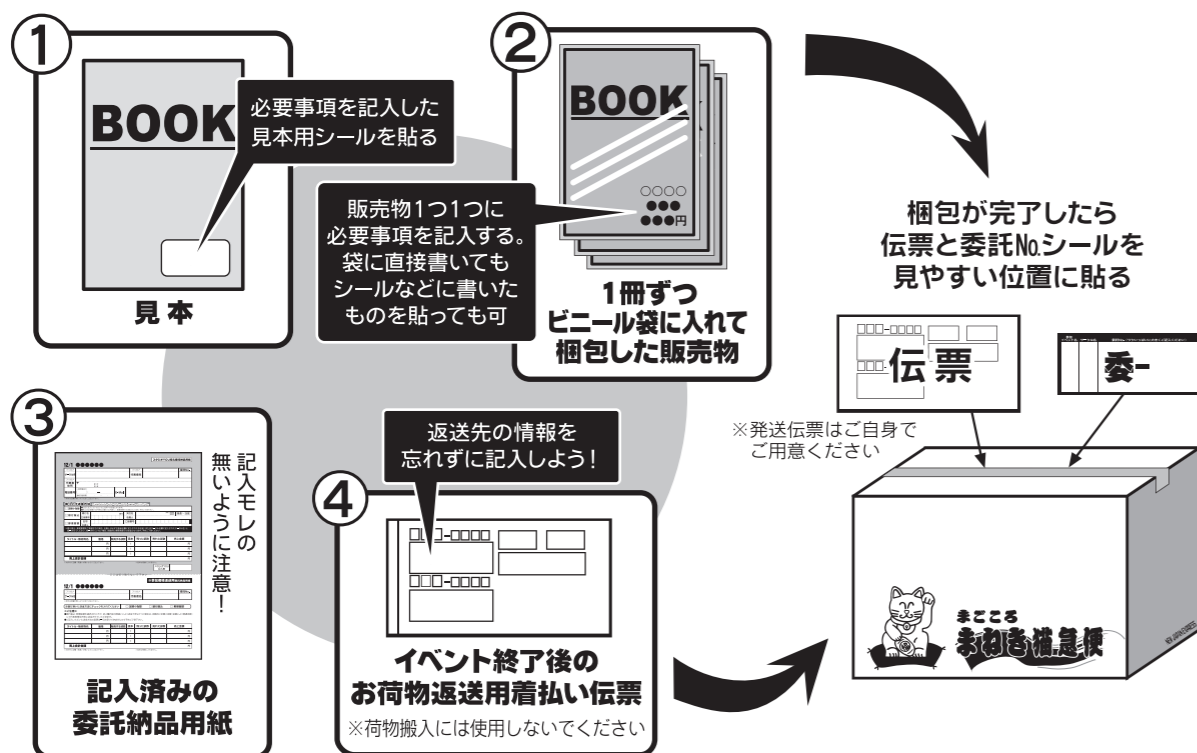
①

BOOK

必要事項を記入した見本用シールを貼る

見本

②

BOOK

○○○○
●●●
●●●円

販売物1つ1つに必要事項を記入する。袋に直接書いてもシールなどに書いたものを貼っても可

1冊ずつビニール袋に入れて梱包した販売物

梱包が完了したら伝票と委託№シールを見やすい位置に貼る

□□□-□□□□

□□□

伝票

委-

※発送伝票はご自身でご用意ください

③

12/1 ●●●●●●

12/1 ●●●●●●

記入モレの無いように注意！

記入済みの委託納品用紙

返送先の情報を忘れずに記入しよう！

④

□□□-□□□□

□□□-□□□□

イベント終了後のお荷物返送用着払い伝票

※荷物搬入には使用しないでください

まごころ
まねき猫急便